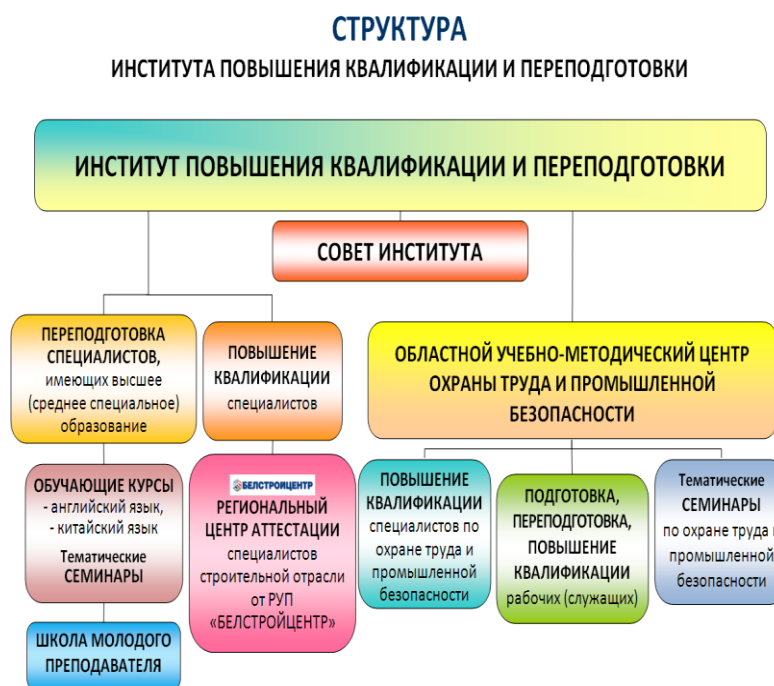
СТРУКТУРА
ИНСТИТУТА ПОВЫШЕНИЯ КВАЛИФИКАЦИИ И ПЕРЕПОДГОТОВКИ

ИНСТИТУТ ПОВЫШЕНИЯ КВАЛИФИКАЦИИ И ПЕРЕПОДГОТОВКИ

СОВЕТ ИНСТИТУТА

ПЕРЕПОДГОТОВКА СПЕЦИАЛИСТОВ, имеющих высшее (среднее специальное) образование

ПОВЫШЕНИЕ КВАЛИФИКАЦИИ специалистов

ОБЛАСТНОЙ УЧЕБНО-МЕТОДИЧЕСКИЙ ЦЕНТР ОХРАНЫ ТРУДА И ПРОМЫШЛЕННОЙ БЕЗОПАСНОСТИ

ОБУЧАЮЩИЕ КУРСЫ
- английский язык,
- китайский язык
Тематические СЕМИНАРЫ

БЕЛСТРОЙЦЕНТР
РЕГИОНАЛЬНЫЙ ЦЕНТР АТТЕСТАЦИИ специалистов строительной отрасли при РУП «БЕЛСТРОЙЦЕНТР»

ПОВЫШЕНИЕ КВАЛИФИКАЦИИ специалистов по охране труда и промышленной безопасности

ПОДГОТОВКА, ПЕРЕПОДГОТОВКА, ПОВЫШЕНИЕ КВАЛИФИКАЦИИ рабочих (служащих)

Тематические СЕМИНАРЫ по охране труда и промышленной безопасности

ШКОЛА МОЛОДОГО ПРЕПОДАВАТЕЛЯ